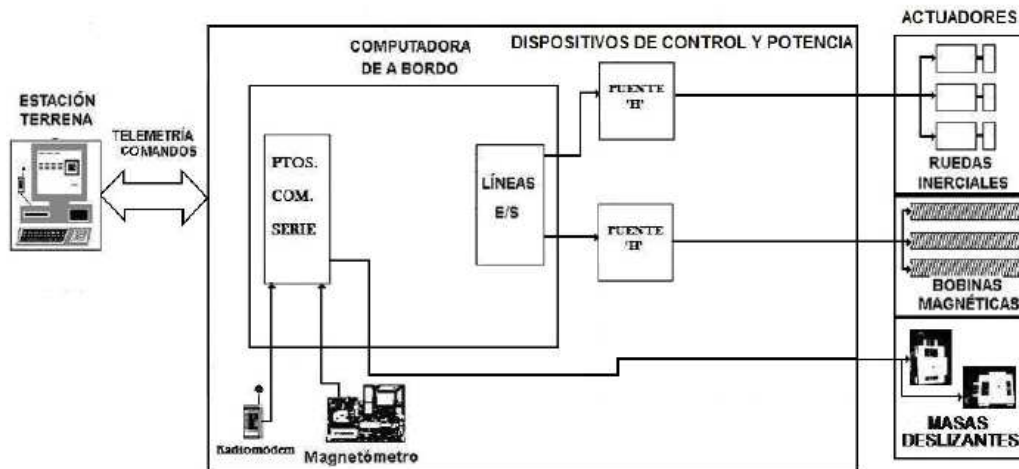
ACTUADORES

DISPOSITIVOS DE CONTROL Y POTENCIA

COMPUTADORA DE A BORDO

ESTACIÓN TERRENA

TELEMETRÍA COMANDOS

PTOS. COM. SERIE

LÍNEAS E/S

PUENTE 'H'

PUENTE 'H'

RUEDAS INERCIALES

BOBINAS MAGNÉTICAS

MASAS DESLIZANTES

Radiomódem

Magnetómetro